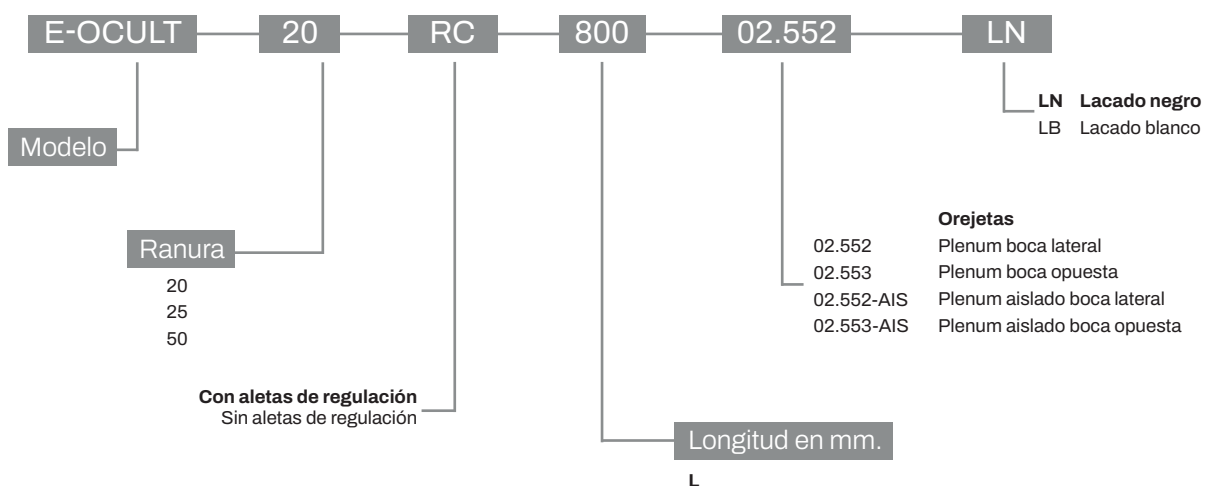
E-OCULT 20 RC 800 02.552 LN

LN Lacado negro
LB Lacado blanco

Modelo

Orejetas
02.552 Plenum boca lateral
02.553 Plenum boca opuesta
02.552-AIS Plenum aislado boca lateral
02.553-AIS Plenum aislado boca opuesta

Ranura
20
25
50

Con aletas de regulación
Sin aletas de regulación

Longitud en mm.
L